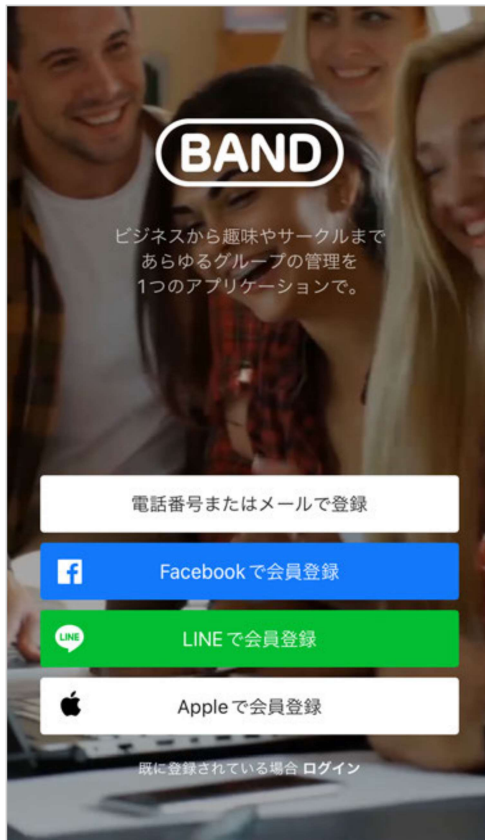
BAND

ビジネスから趣味やサークルまで
あらゆるグループの管理を
1つのアプリケーションで。

電話番号またはメールで登録

Facebookで会員登録

LINE

LINEで会員登録

Appleで会員登録

既に登録されている場合 ログイン